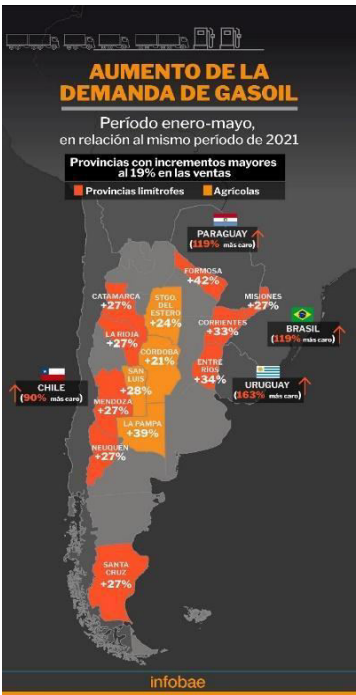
AUMENTO DE LA DEMANDA DE GASOIL

Período enero-mayo, en relación al mismo periodo de 2021

Provincias con incrementos mayores al 19% en las ventas

Provincias limítrofes
Agrícolas

PARAGUAY
(119% más caro)

FORMOSA
+42%

CATAMARCA
+27%

STGO. DEL ESTERO
+24%

MISIONES
+27%

BRASIL
(119% más caro)

LA RIOJA
+27%

CORRIENTES
+33%

CÓRDOBA
+21%

SAN LUIS
+26%

ENTRE RÍOS
+34%

CHILE
(90% más caro)

MENDOZA
+27%

URUGUAY
(163% más caro)

LA PAMPA
+39%

NEUQUÉN
+27%

SANTA CRUZ
+27%

infobae